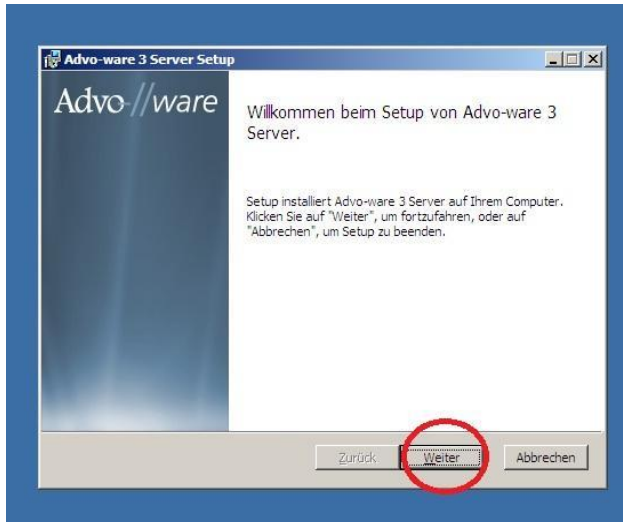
Advo-ware 3 Server Setup

Advo-//ware

Willkommen beim Setup von Advo-ware 3 Server.

Setup installiert Advo-ware 3 Server auf Ihrem Computer. Klicken Sie auf "Weiter", um fortzufahren, oder auf "Abbrechen", um Setup zu beenden.

Zurück

Weiter

Abbrechen